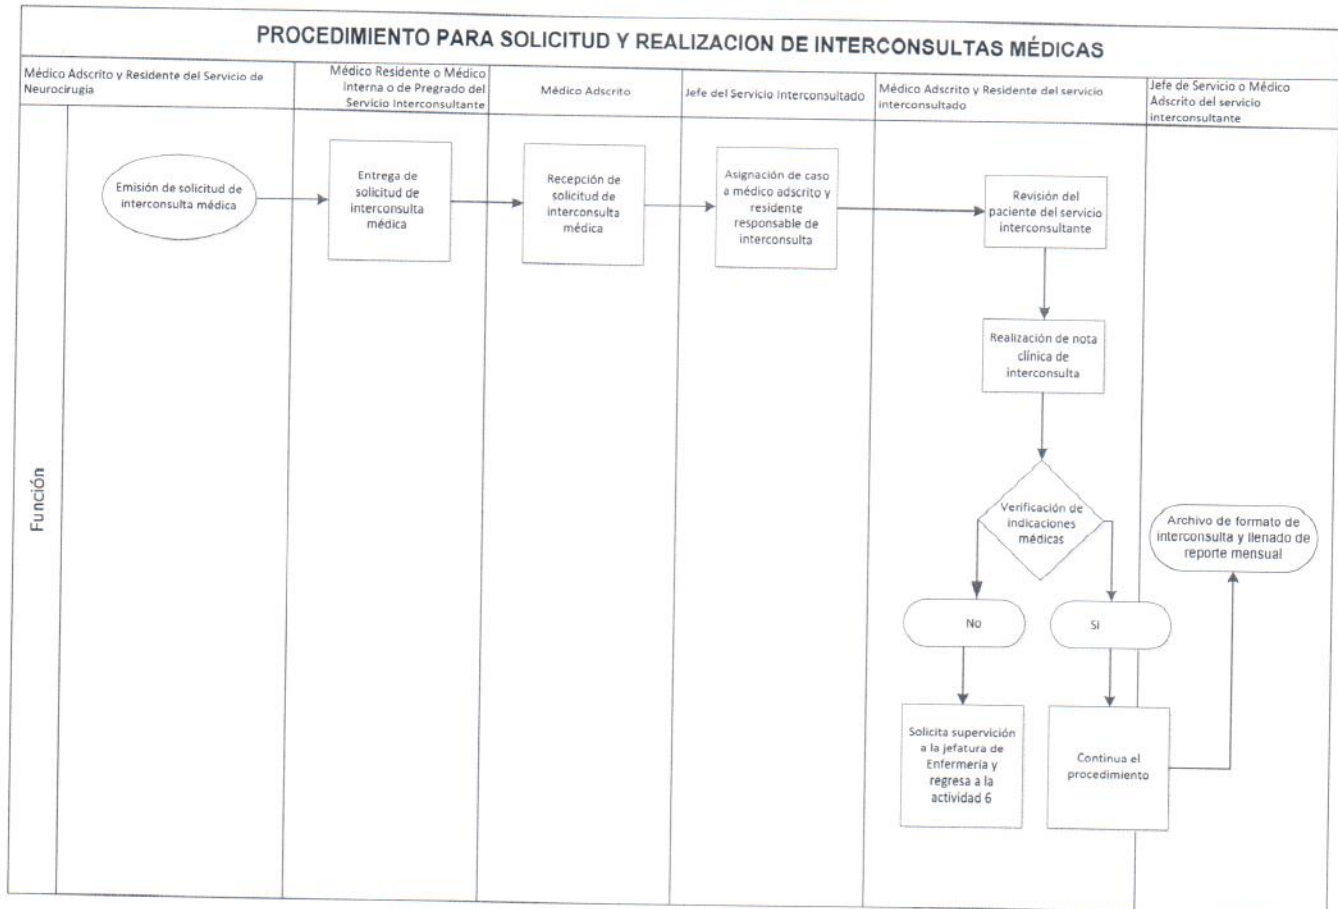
PROCEDIMIENTO PARA SOLICITUD Y REALIZACION DE INTERCONSULTAS MÉDICAS

Médico Adscrito y Residente del Servicio de Neurocirugía

Médico Residente o Médico Interna o de Pregrado del Servicio Interconsultante

Médico Adscrito

Jefe del Servicio Interconsultado

Médico Adscrito y Residente del servicio interconsultado

Jefe de Servicio o Médico Adscrito del servicio interconsultante

Función

Emisión de solicitud de interconsulta médica

Entrega de solicitud de interconsulta médica

Recepción de solicitud de interconsulta médica

Asignación de caso a médico adscrito y residente responsable de interconsulta

Revisión del paciente del servicio interconsultante

Realización de nota clínica de interconsulta

Verificación de indicaciones médicas

No

Si

Solicita supervición a la jefatura de Enfermeria y regresa a la actividad 6

Continua el procedimiento

Archivo de formato de interconsulta y llenado de reporte mensual